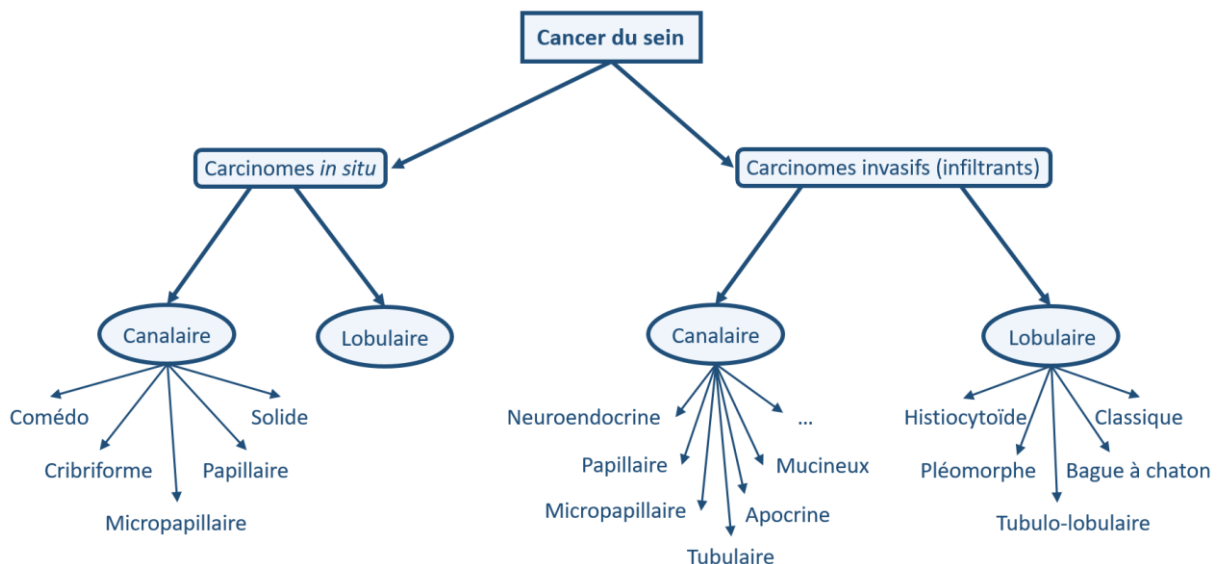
Cancer du sein

Carcinomes in situ

Carcinomes invasifs (infiltrants)

Canalaire

Lobulaire

Canalaire

Lobulaire

Comédo

Solide

Cribriforme

Papillaire

Micropapillaire

Neuroendocrine

...

Papillaire

Mucineux

Micropapillaire

Apocrine

Tubulaire

Histiocytoïde

Classique

Pléomorphe

Bague à chaton

Tubulo-lobulaire